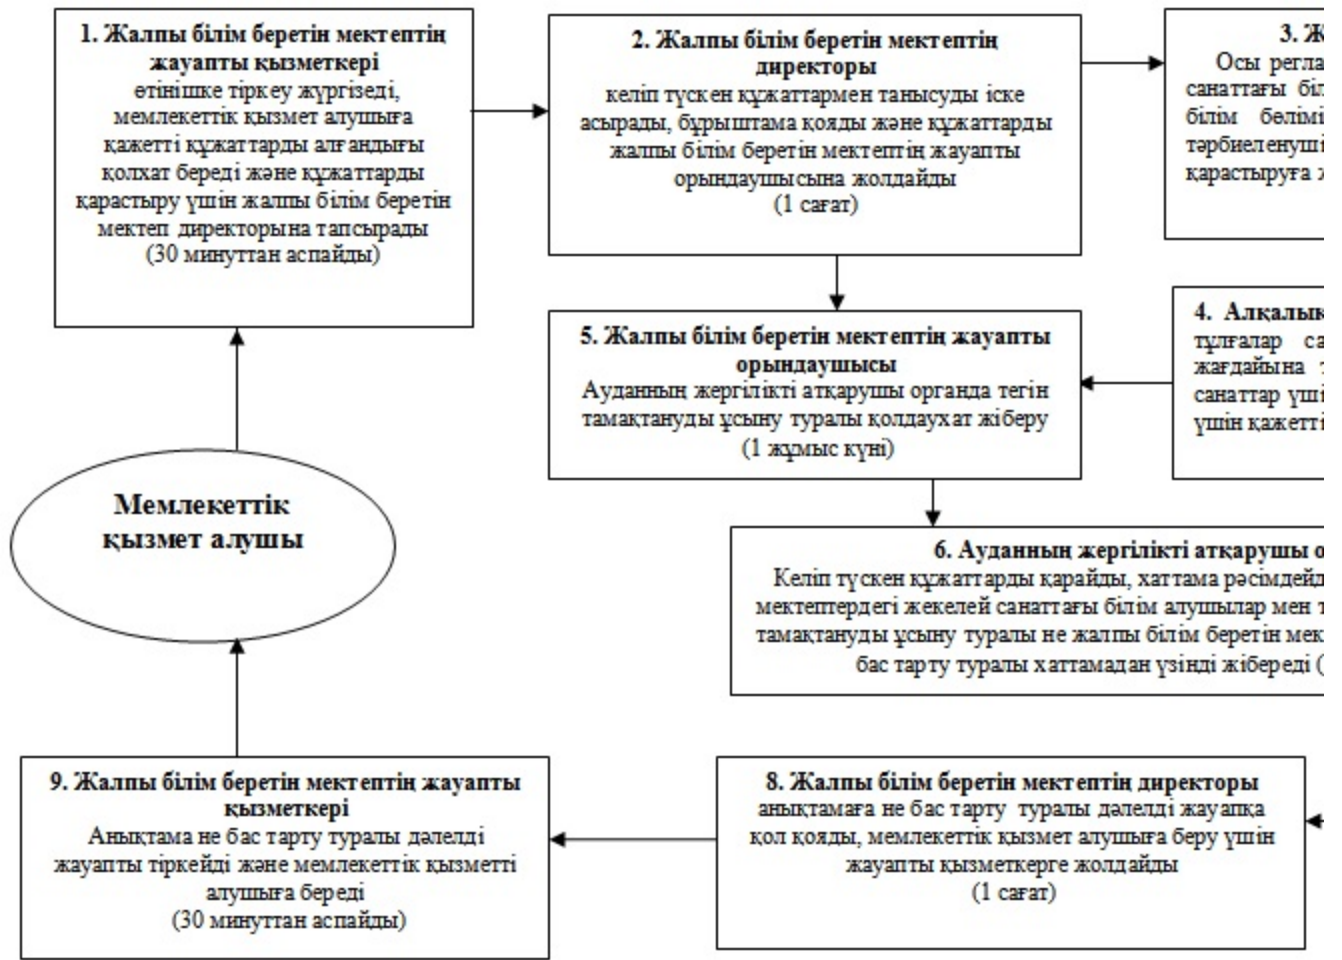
**1. Жалпы білім беретін мектептің жауапты қызметкері**
өтінішке тіркеу жүргізеді, мемлекеттік қызмет алушыға қажетті құжаттарды алғандығы қолхат береді және құжаттарды қарастыру үшін жалпы білім беретін мектеп директорына тапсырады
(30 минуттан аспайды)

**2. Жалпы білім беретін мектептің директоры**
келіп түскен құжаттармен танысуды іске асырады, бұрыштама қояды және құжаттарды жалпы білім беретін мектептің жауапты орындаушысына жолдайды
(1 сағат)

**3. Ж**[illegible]
Осы регла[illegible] санаттағы біл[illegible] білім бөлімі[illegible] тәрбиеленуші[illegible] қарастыруға ж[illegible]

**4. Алқалық**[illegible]
тұлғалар са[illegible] жағдайына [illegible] санаттар үші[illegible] үшін қажетті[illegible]

**5. Жалпы білім беретін мектептің жауапты орындаушысы**
Ауданның жергілікті атқарушы органда тегін тамақтануды ұсыну туралы қолдаухат жіберу
(1 жұмыс күні)

**Мемлекеттік қызмет алушы**

**6. Ауданның жергілікті атқарушы о**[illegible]
Келіп түскен құжаттарды қарайды, хаттама рәсімдейд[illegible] мектептердегі жекелей санаттағы білім алушылар мен т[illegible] тамақтануды ұсыну туралы не жалпы білім беретін мек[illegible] бас тарту туралы хаттамадан үзінді жібереді ([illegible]

**9. Жалпы білім беретін мектептің жауапты қызметкері**
Анықтама не бас тарту туралы дәлелді жауапты тіркейді және мемлекеттік қызметті алушыға береді
(30 минуттан аспайды)

**8. Жалпы білім беретін мектептің директоры**
анықтамаға не бас тарту туралы дәлелді жауапқа қол қояды, мемлекеттік қызмет алушыға беру үшін жауапты қызметкерге жолдайды
(1 сағат)